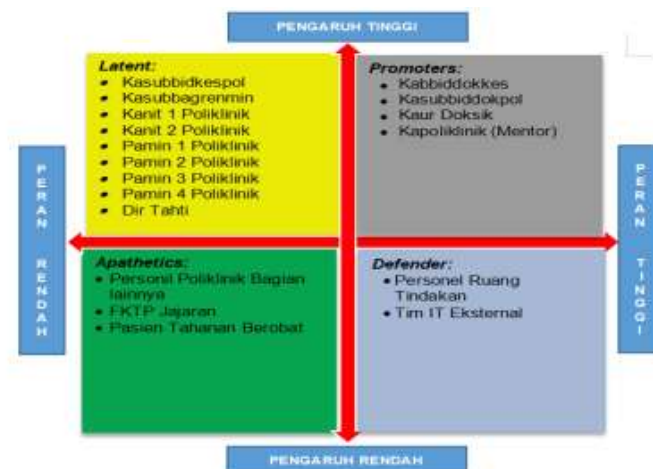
PENGARUH TINGGI

Latent:
• Kasubbidkespol
• Kasubbagrenmin
• Kanit 1 Poliklinik
• Kanit 2 Poliklinik
• Pamin 1 Poliklinik
• Pamin 2 Poliklinik
• Pamin 3 Poliklinik
• Pamin 4 Poliklinik
• Dir Tahti

Promoters:
• Kabbiddokkes
• Kasubbiddokpol
• Kaur Doksik
• Kapoliklinik (Mentor)

PERAN RENDAH

PERAN TINGGI

Apathetics:
• Personel Poliklinik Bagian lainnya
• FKTP Jajaran
• Pasien Tahanan Berobat

Defender:
• Personel Ruang Tindakan
• Tim IT Eksternal

PENGARUH RENDAH